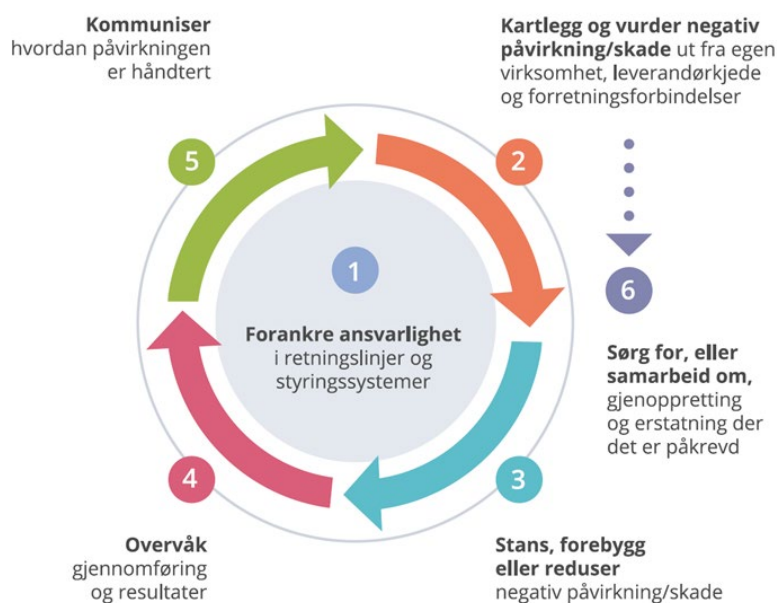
**Kommuniser** hvordan påvirkningen er håndtert

**Kartlegg og vurder negativ påvirkning/skade** ut fra egen virksomhet, leverandørkjede og forretningsforbindelser

5

2

1

**Forankre ansvarlighet** i retningslinjer og styringssystemer

6

**Sørg for, eller samarbeid om,** gjenoppretting og erstatning der det er påkrevd

4

3

**Overvåk** gjennomføring og resultater

**Stans, forebygg eller reduser** negativ påvirkning/skade